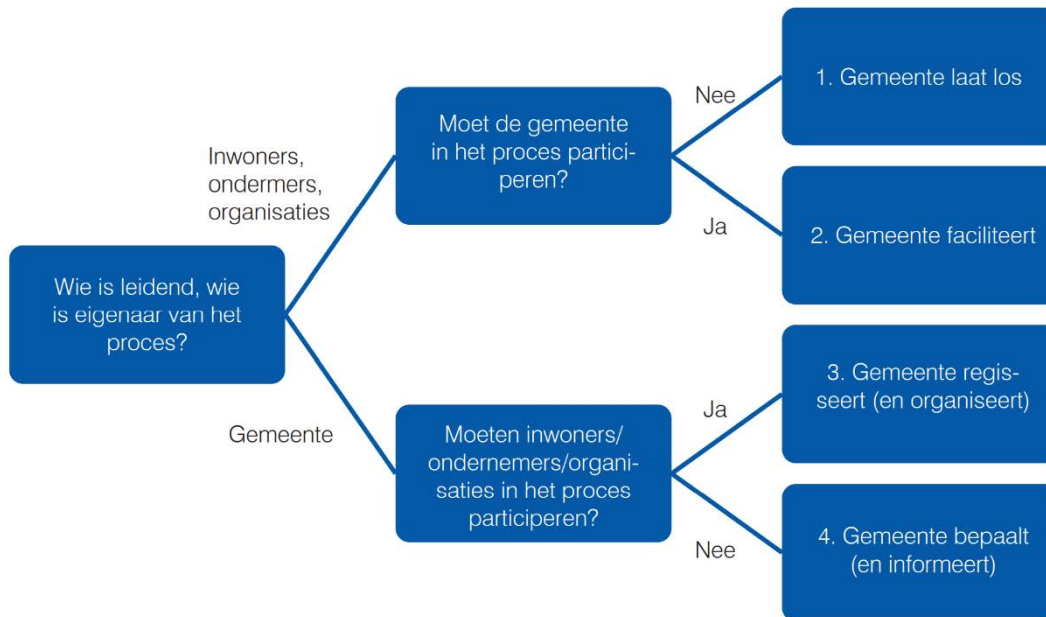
Wie is leidend, wie is eigenaar van het proces?

Inwoners, ondermers, organisaties

Moet de gemeente in het proces participeren?

Nee

1. Gemeente laat los

Ja

2. Gemeente faciliteert

Gemeente

Moeten inwoners/ ondernemers/organisaties in het proces participeren?

Ja

3. Gemeente regisseert (en organiseert)

Nee

4. Gemeente bepaalt (en informeert)